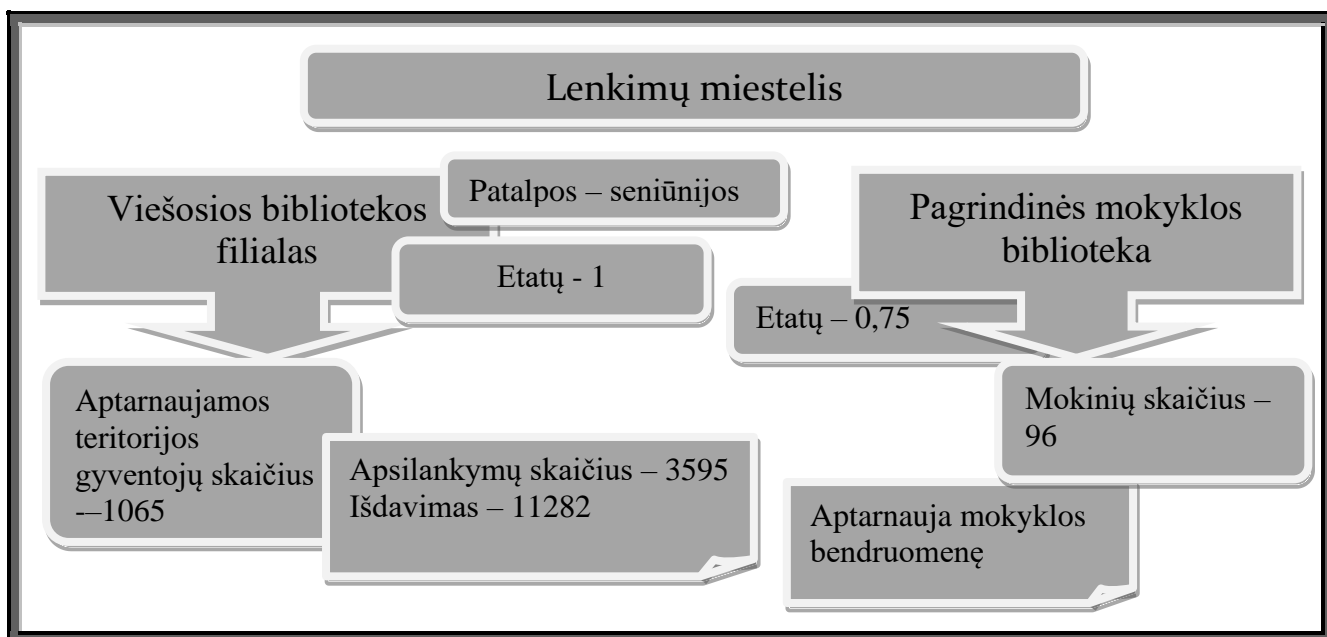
Lenkimų miestelis

Viešosios bibliotekos filialas

Patalpos – seniūnijos

Etatų - 1

Aptarnaujamos teritorijos gyventojų skaičius -–1065

Apsilankymų skaičius – 3595
Išdavimas – 11282

Pagrindinės mokyklos biblioteka

Etatų – 0,75

Mokinių skaičius – 96

Aptarnauja mokyklos bendruomenę